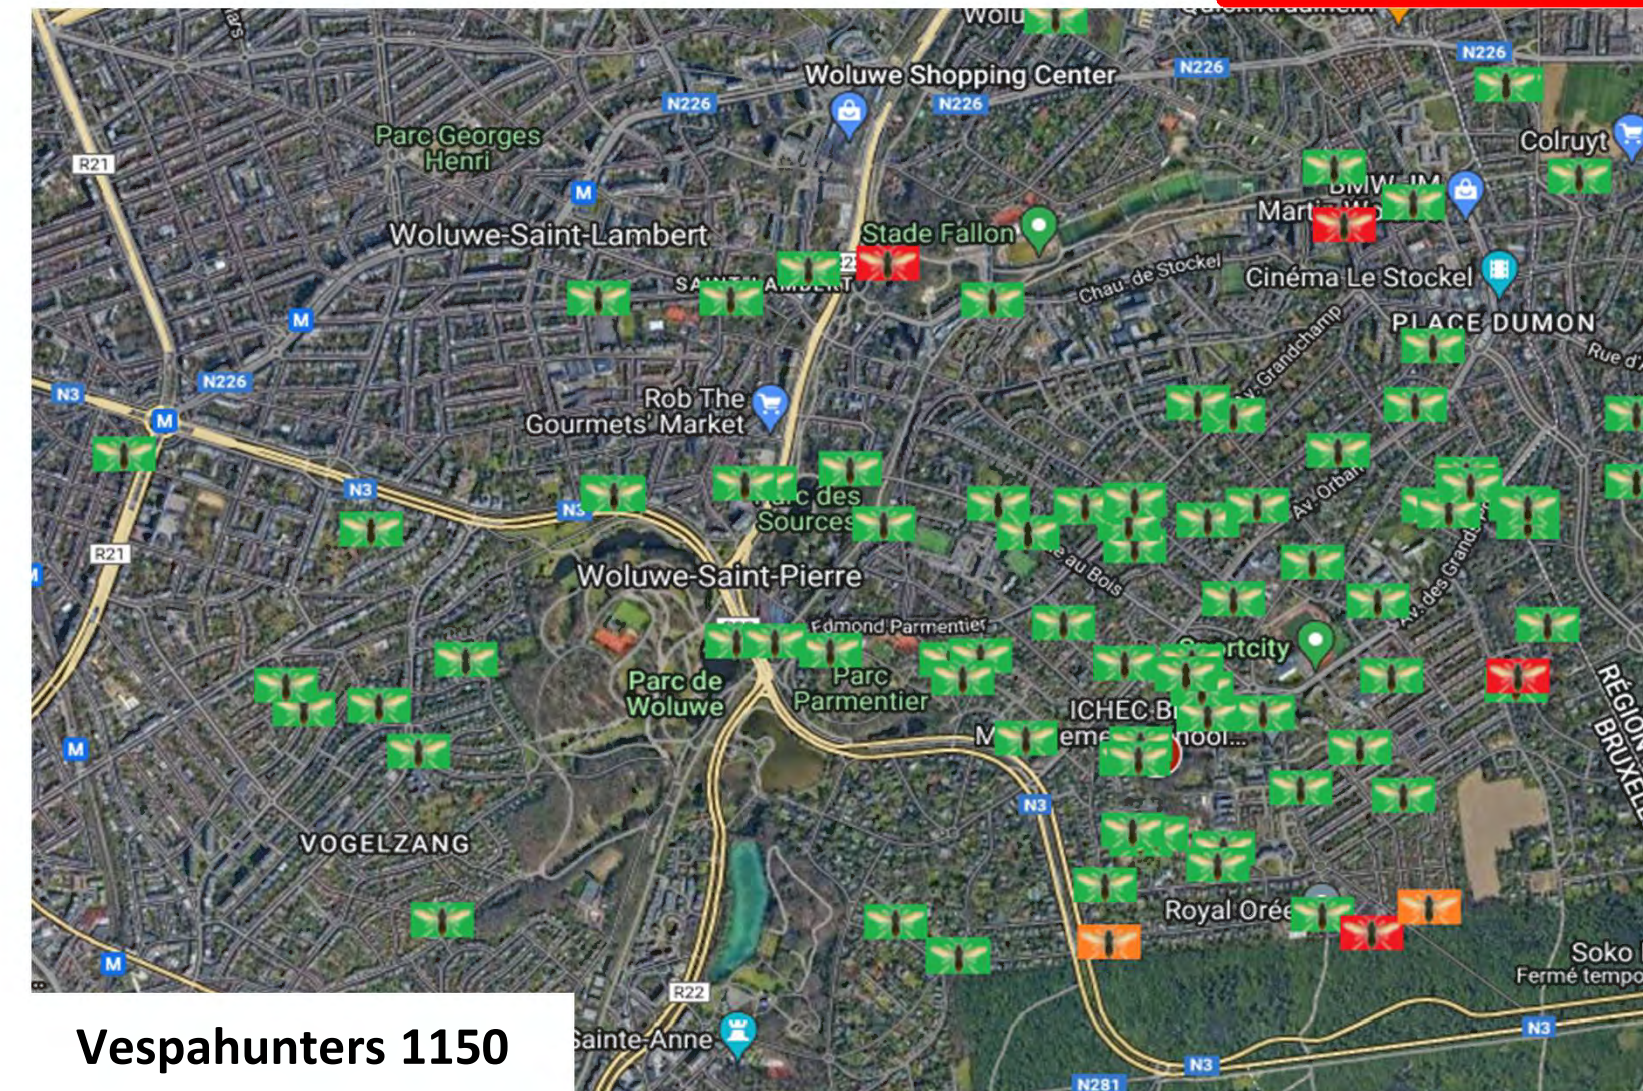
Wolu
Woluwe Shopping Center
N226
N226
N226
N226
Parc Georges Henri
R21
M
Colruyt
BMW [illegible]
Marti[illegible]
Woluwe-Saint-Lambert
Stade Fallon
SAINT-LAMBERT
Chau. de Stockel
Cinéma Le Stockel
M
PLACE DUMON
Rue d'
Av. Grandchamp
N3
N226
M
Rob The Gourmets' Market
Av. Orban
N3
N3
Parc des Sources
R21
Woluwe-Saint-Pierre
au Bois
Av. des Grand
Edmond Parmentier
Sportcity
Parc de Woluwe
Parc Parmentier
ICHEC B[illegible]
M
M
eme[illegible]hool...
RÉGION BRUXELL
N3
VOGELZANG
Royal Orée
Soko
Fermé tempo
M
R22
N3
Vespahunters 1150
Sainte-Anne
N3
N281